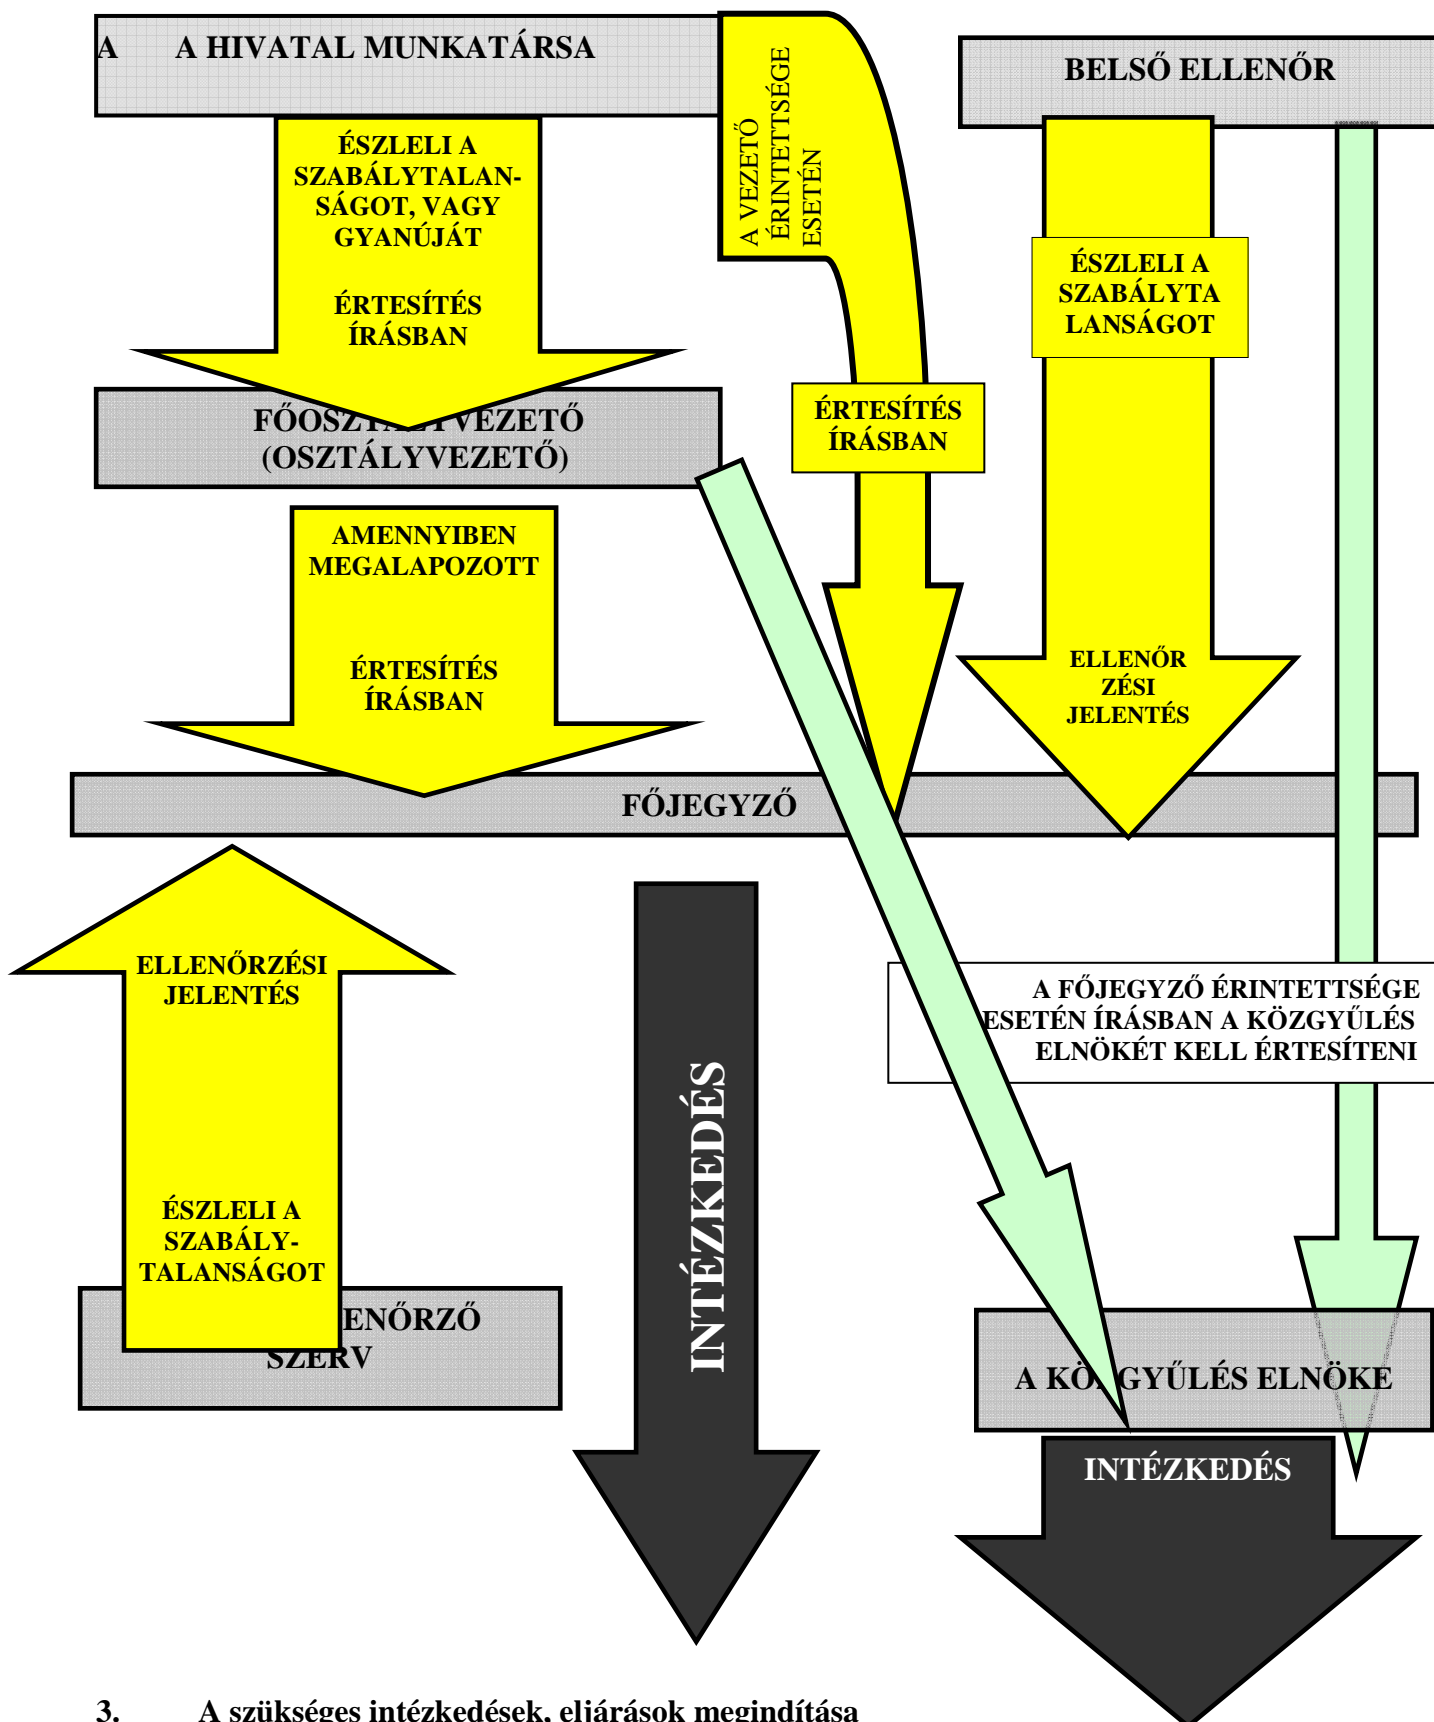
A A HIVATAL MUNKATÁRSA

ÉSZLELI A SZABÁLYTALANSÁGOT, VAGY GYANÚJÁT

ÉRTESÍTÉS ÍRÁSBAN

A VEZETŐ ÉRINTETTSÉGE ESETÉN

BELSŐ ELLENŐR

ÉSZLELI A SZABÁLYTALANSÁGOT

FŐOSZT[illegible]VEZETŐ (OSZTÁLYVEZETŐ)

ÉRTESÍTÉS ÍRÁSBAN

AMENNYIBEN MEGALAPOZOTT

ÉRTESÍTÉS ÍRÁSBAN

ELLENŐRZÉSI JELENTÉS

FŐJEGYZŐ

ELLENŐRZÉSI JELENTÉS

ÉSZLELI A SZABÁLYTALANSÁGOT

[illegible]ENŐRZŐ SZERV

INTÉZKEDÉS

A FŐJEGYZŐ ÉRINTETTSÉGE ESETÉN ÍRÁSBAN A KÖZGYŰLÉS ELNÖKÉT KELL ÉRTESÍTENI

A KÖ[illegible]GYŰLÉS ELNÖKE

INTÉZKEDÉS

3. A szükséges intézkedések, eljárások megindítása